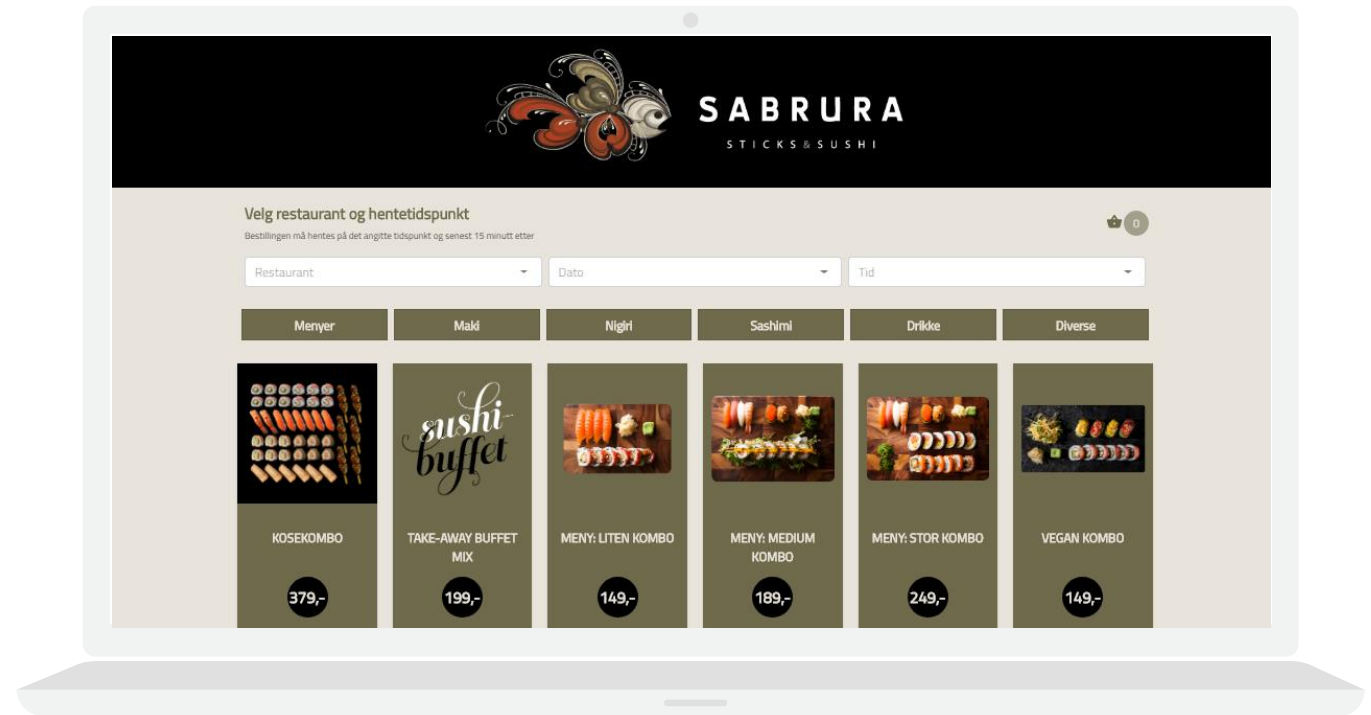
SABRURA
STICKS & SUSHI

Velg restaurant og hentetidspunkt
Bestillingen må hentes på det angitte tidspunkt og senest 15 minutt etter

0

Restaurant
Dato
Tid

Menyer
Maki
Nigiri
Sashimi
Drikke
Diverse

sushi buffet

KOSEKOMBO
379,-

TAKE-AWAY BUFFET MIX
199,-

MENY: LITEN KOMBO
149,-

MENY: MEDIUM KOMBO
189,-

MENY: STOR KOMBO
249,-

VEGAN KOMBO
149,-